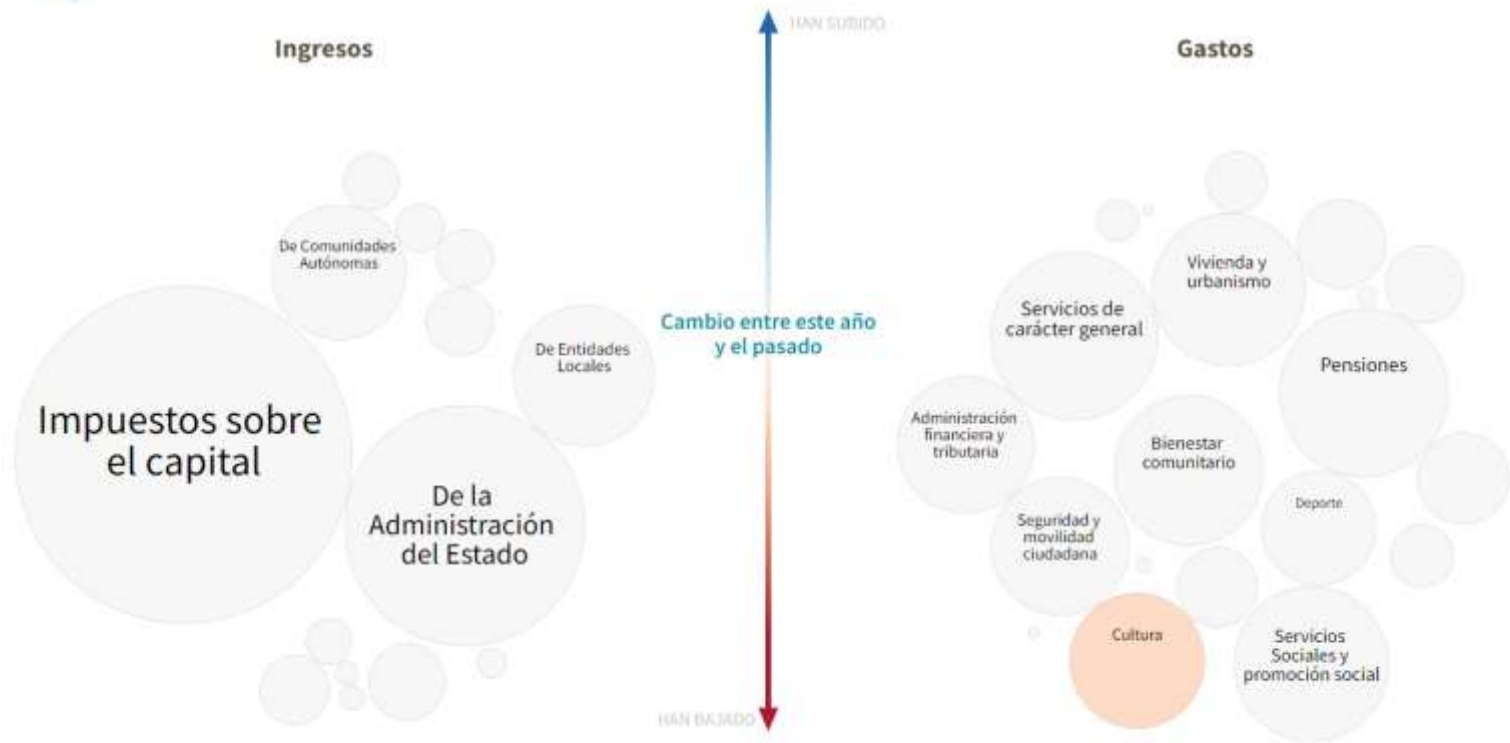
HAN SUBIDO

Ingresos

Gastos

De Comunidades Autónomas

De Entidades Locales

Impuestos sobre el capital

De la Administración del Estado

Cambio entre este año y el pasado

Vivienda y urbanismo

Servicios de carácter general

Pensiones

Administración financiera y tributaria

Bienestar comunitario

Deporte

Seguridad y movilidad ciudadana

Cultura

Servicios Sociales y promoción social

HAN BAJADO